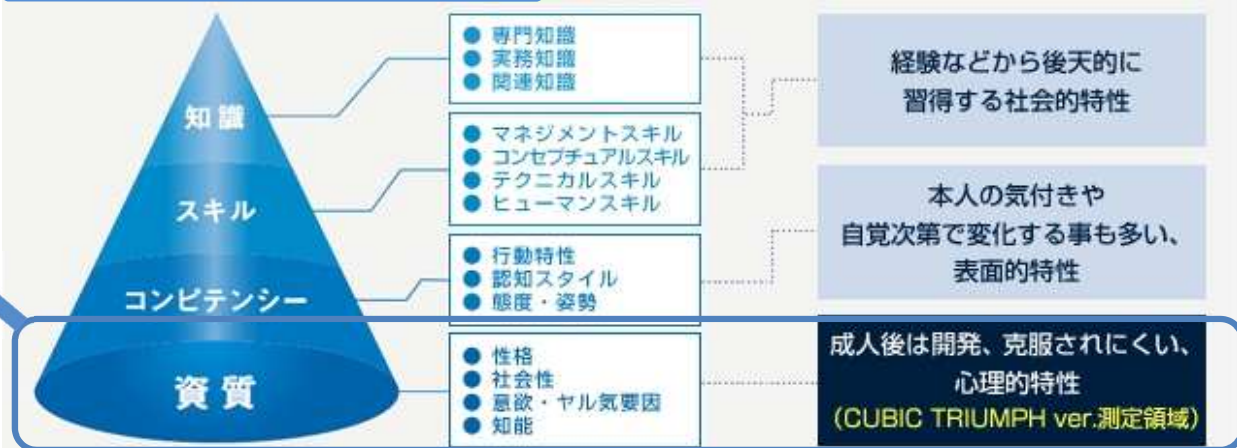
知識

スキル

コンピテンシー

資質

● 専門知識
● 実務知識
● 関連知識

● マネジメントスキル
● コンセプチュアルスキル
● テクニカルスキル
● ヒューマンスキル

● 行動特性
● 認知スタイル
● 態度・姿勢

● 性格
● 社会性
● 意欲・ヤル気要因
● 知能

経験などから後天的に習得する社会的特性

本人の気付きや自覚次第で変化する事も多い、表面的特性

成人後は開発、克服されにくい、心理的特性
(CUBIC TRIUMPH ver.測定領域)